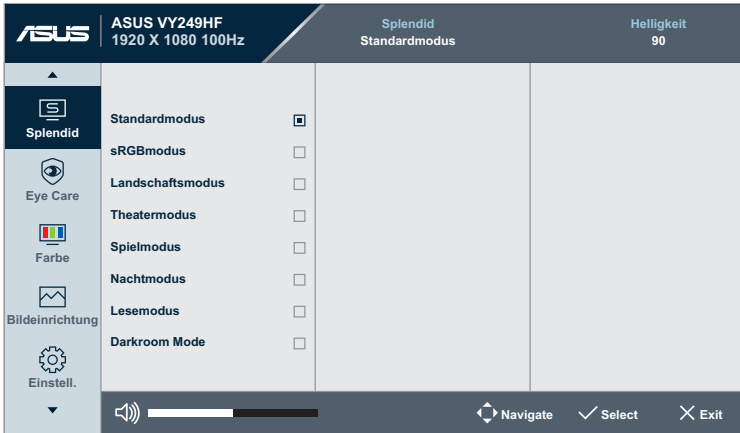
ASUS

ASUS VY249HF
1920 X 1080 100Hz

Splendid
Standardmodus

Helligkeit
90

Splendid

Eye Care

Farbe

Bildeinrichtung

Einstell.

Standardmodus
sRGBmodus
Landschaftsmodus
Theatermodus
Spielmodus
Nachtmodus
Lesemodus
Darkroom Mode

Navigate
Select
Exit